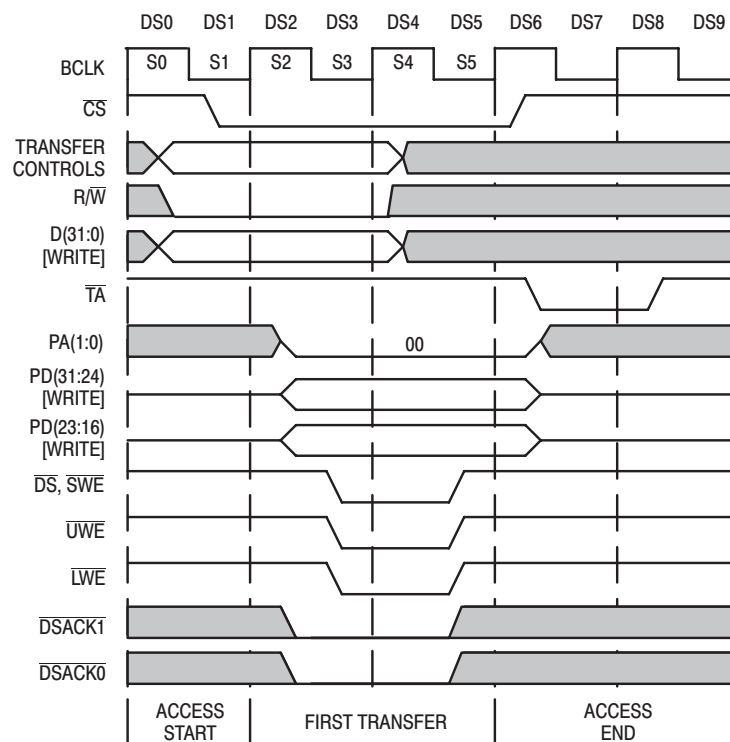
DS0 DS1 DS2 DS3 DS4 DS5 DS6 DS7 DS8 DS9

BCLK
S0 S1 S2 S3 S4 S5

$\overline{CS}$

TRANSFER CONTROLS

R/$\overline{W}$

D(31:0) [WRITE]

$\overline{TA}$

PA(1:0)
00

PD(31:24) [WRITE]

PD(23:16) [WRITE]

$\overline{DS}$, $\overline{SWE}$

$\overline{UWE}$

$\overline{LWE}$

$\overline{DSACK1}$

$\overline{DSACK0}$

ACCESS START
FIRST TRANSFER
ACCESS END